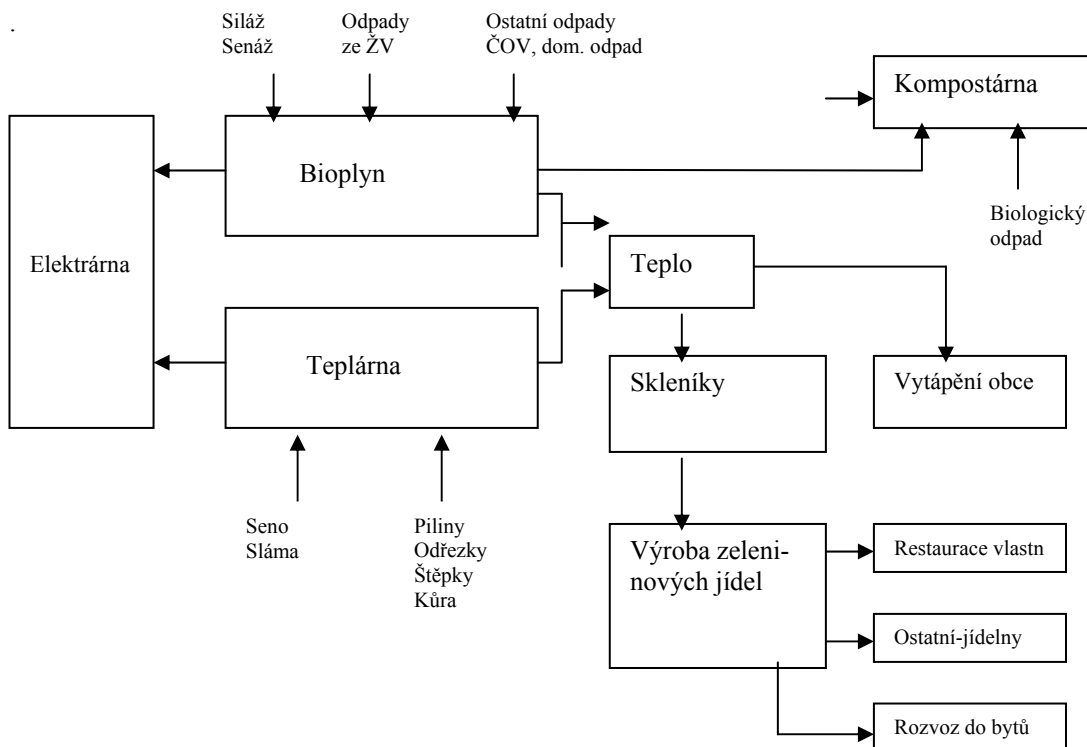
.

Siláž
Senáž

Odpady
ze ŽV

Ostatní odpady
ČOV, dom. odpad

Kompostárna

Elektrárna

Bioplyn

Biologický
odpad

Teplo

Teplárna

Skleníky

Vytápění obce

Seno
Sláma

Piliny
Odřezky
Štěpky
Kůra

Výroba zeleninových jídel

Restaurace vlastn

Ostatní-jídelny

Rozvoz do bytů